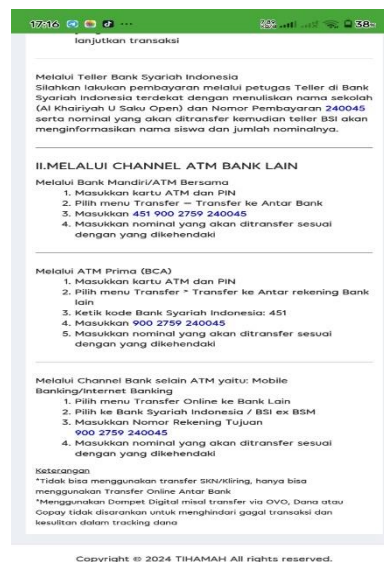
17:16 ··· 38

lanjutkan transaksi

Melalui Teller Bank Syariah Indonesia
Silahkan lakukan pembayaran melalui petugas Teller di Bank Syariah Indonesia terdekat dengan menuliskan nama sekolah (Al Khairiyah U Saku Open) dan Nomor Pembayaran 240045 serta nominal yang akan ditransfer kemudian teller BSI akan menginformasikan nama siswa dan jumlah nominalnya.

II.MELALUI CHANNEL ATM BANK LAIN

Melalui Bank Mandiri/ATM Bersama
1. Masukkan kartu ATM dan PIN
2. Pilih menu Transfer – Transfer ke Antar Bank
3. Masukkan 451 900 2759 240045
4. Masukkan nominal yang akan ditransfer sesuai dengan yang dikehendaki

Melalui ATM Prima (BCA)
1. Masukkan kartu ATM dan PIN
2. Pilih menu Transfer * Transfer ke Antar rekening Bank lain
3. Ketik kode Bank Syariah Indonesia: 451
4. Masukkan 900 2759 240045
5. Masukkan nominal yang akan ditransfer sesuai dengan yang dikehendaki

Melalui Channel Bank selain ATM yaitu: Mobile Banking/Internet Banking
1. Pilih menu Transfer Online ke Bank Lain
2. Pilih ke Bank Syariah Indonesia / BSI ex BSM
3. Masukkan Nomor Rekening Tujuan
900 2759 240045
4. Masukkan nominal yang akan ditransfer sesuai dengan yang dikehendaki

Keterangan
*Tidak bisa menggunakan transfer SKN/Kliring, hanya bisa menggunakan Transfer Online Antar Bank
*Menggunakan Dompet Digital misal transfer via OVO, Dana atau Gopay tidak disarankan untuk menghindari gagal transaksi dan kesulitan dalam tracking dana

Copyright © 2024 TIHAMAH All rights reserved.